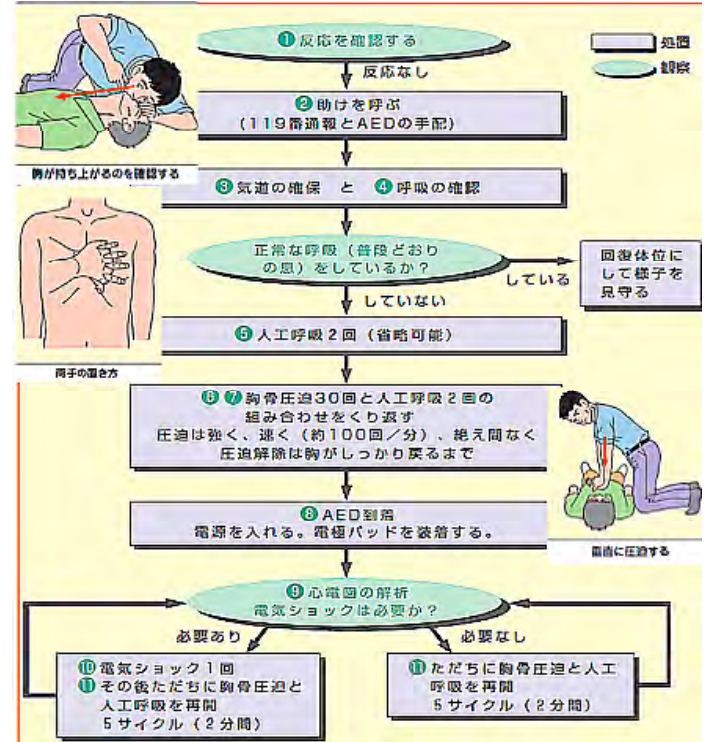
処置
観察

❶反応を確認する

反応なし

❷助けを呼ぶ
（119番通報とAEDの手配）

胸が持ち上がるのを確認する

❸気道の確保　と　❹呼吸の確認

正常な呼吸（普段どおりの息）をしているか？

している

回復体位にして様子を見守る

していない

❺人工呼吸２回（省略可能）

両手の置き方

❻❼胸骨圧迫30回と人工呼吸２回の組み合わせをくり返す
圧迫は強く、速く（約100回／分）、絶え間なく
圧迫解除は胸がしっかり戻るまで

❽AED到着
電源を入れる。電極パッドを装着する。

垂直に圧迫する

❾心電図の解析
電気ショックは必要か？

必要あり

必要なし

❿電気ショック１回
⓫その後ただちに胸骨圧迫と人工呼吸を再開
５サイクル（２分間）

⓫ただちに胸骨圧迫と人工呼吸を再開
５サイクル（２分間）